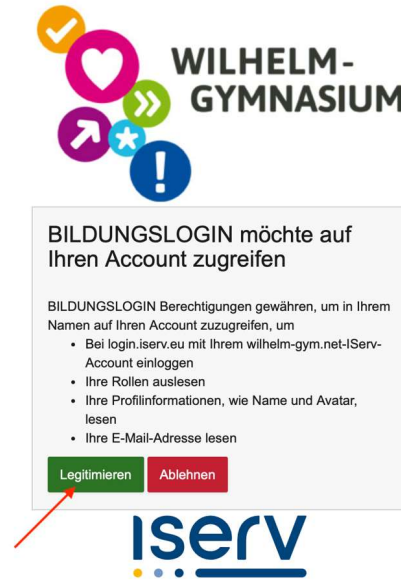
WILHELM-
GYMNASIUM

BILDUNGSLOGIN möchte auf Ihren Account zugreifen

BILDUNGSLOGIN Berechtigungen gewähren, um in Ihrem Namen auf Ihren Account zuzugreifen, um

- Bei login.iserv.eu mit Ihrem wilhelm-gym.net-IServ-Account einloggen
- Ihre Rollen auslesen
- Ihre Profilinformationen, wie Name und Avatar, lesen
- Ihre E-Mail-Adresse lesen

Legitimieren Ablehnen

ISERV